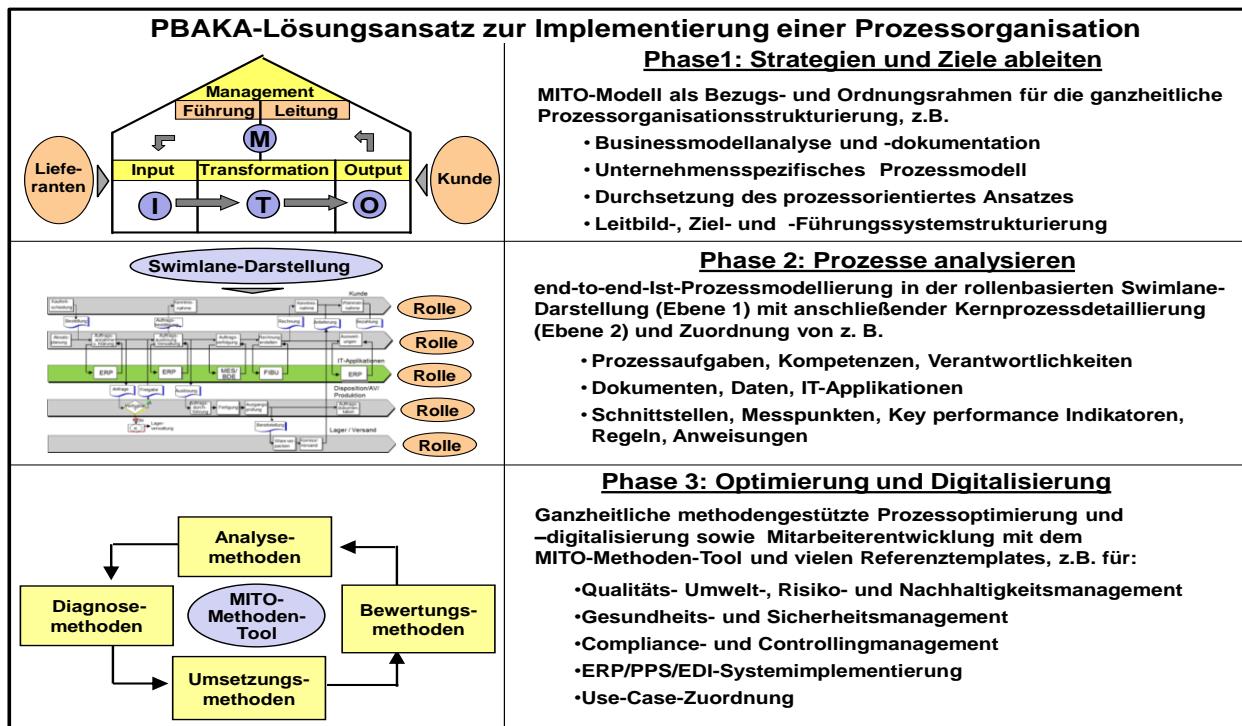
PBAKA-Lösungsansatz zur Implementierung einer Prozessorganisation

Management
Führung Leitung
M
Liefe-ranten
Input Transformation Output
Kunde
I T O

Phase1: Strategien und Ziele ableiten

MITO-Modell als Bezugs- und Ordnungsrahmen für die ganzheitliche Prozessorganisationsstrukturierung, z.B.

• Businessmodellanalyse und -dokumentation
• Unternehmensspezifisches Prozessmodell
• Durchsetzung des prozessorientiertes Ansatzes
• Leitbild-, Ziel- und -Führungssystemstrukturierung

Swimlane-Darstellung

Kunde
IT-Applikationen
ERP ERP MES/BDE FIBU ERP
Disposition/AV/Produktion
Lager / Versand
Rolle
Rolle
Rolle
Rolle
Rolle

Phase 2: Prozesse analysieren

end-to-end-Ist-Prozessmodellierung in der rollenbasierten Swimlane-Darstellung (Ebene 1) mit anschließender Kernprozessdetaillierung (Ebene 2) und Zuordnung von z. B.

• Prozessaufgaben, Kompetenzen, Verantwortlichkeiten
• Dokumenten, Daten, IT-Applikationen
• Schnittstellen, Messpunkten, Key performance Indikatoren, Regeln, Anweisungen

Analyse-methoden
Diagnose-methoden
MITO-Methoden-Tool
Bewertungs-methoden
Umsetzungs-methoden

Phase 3: Optimierung und Digitalisierung

Ganzheitliche methodengestützte Prozessoptimierung und –digitalisierung sowie Mitarbeiterentwicklung mit dem MITO-Methoden-Tool und vielen Referenztemplates, z.B. für:

•Qualitäts- Umwelt-, Risiko- und Nachhaltigkeitsmanagement
•Gesundheits- und Sicherheitsmanagement
•Compliance- und Controllingmanagement
•ERP/PPS/EDI-Systemimplementierung
•Use-Case-Zuordnung